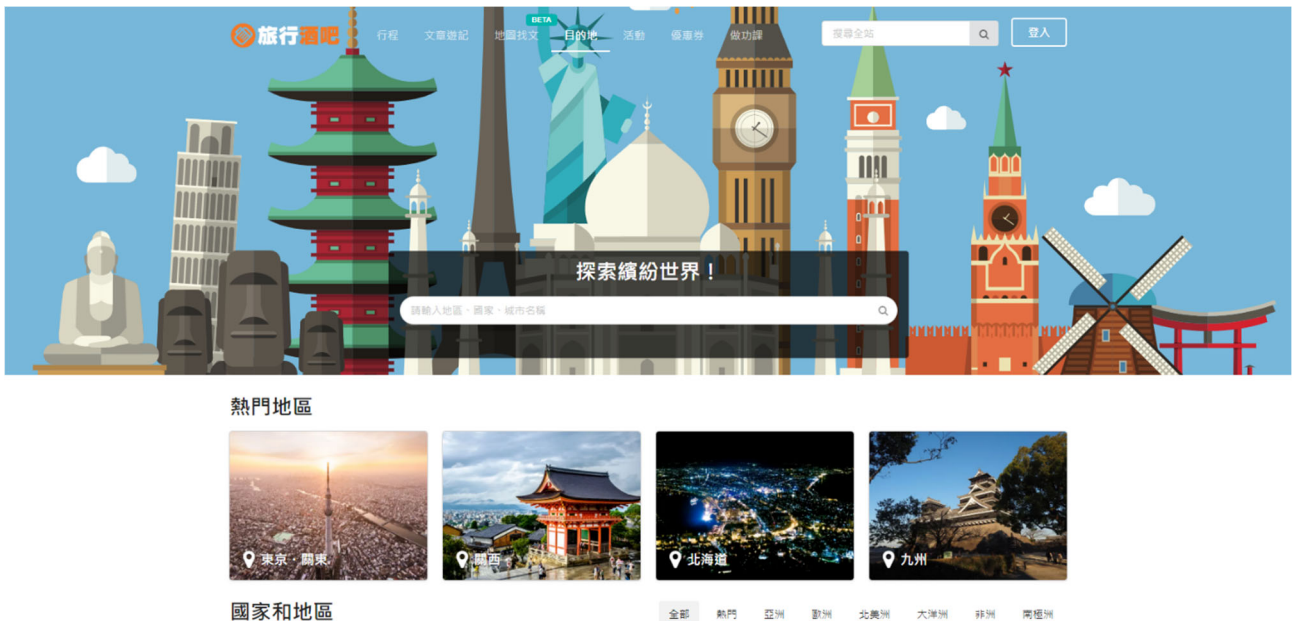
旅行酒吧 行程 文章遊記 BETA 地圖找文 目的地 活動 優惠券 做功課

搜尋全站

登入

探索繽紛世界！

請輸入地區、國家、城市名稱

熱門地區

東京・關東

關西

北海道

九州

國家和地區

全部 熱門 亞洲 歐洲 北美洲 大洋洲 非洲 南極洲